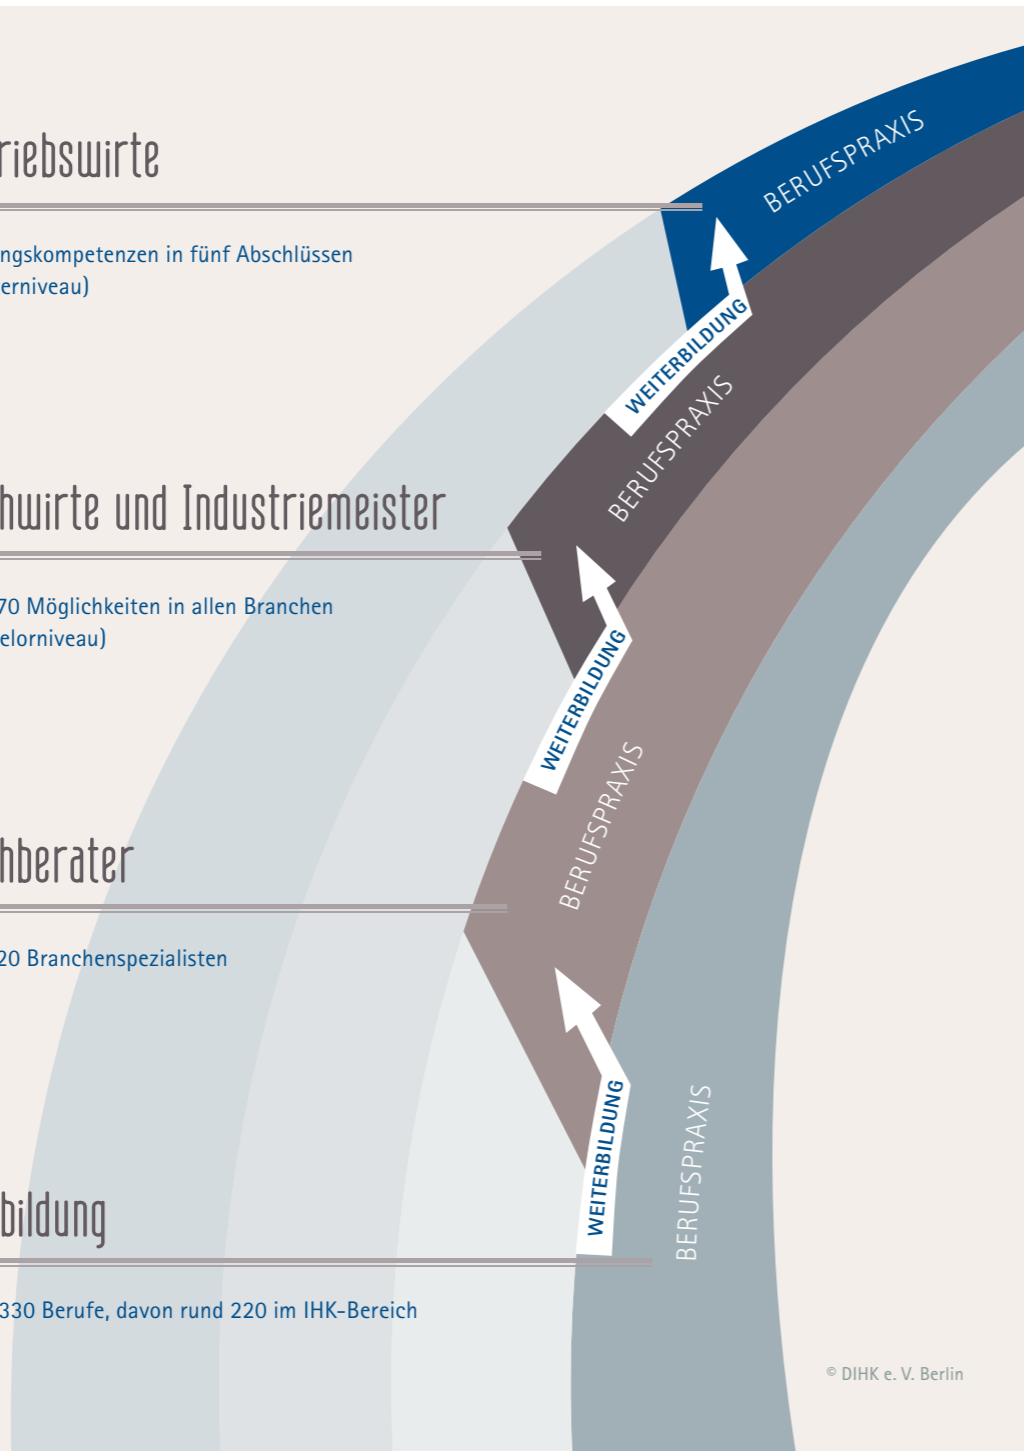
riebswirte

ngskompetenzen in fünf Abschlüssen erniveau)

hwirte und Industriemeister

70 Möglichkeiten in allen Branchen elorniveau)

hberater

20 Branchenspezialisten

bildung

330 Berufe, davon rund 220 im IHK-Bereich

BERUFSPRAXIS

WEITERBILDUNG

BERUFSPRAXIS

WEITERBILDUNG

BERUFSPRAXIS

WEITERBILDUNG

BERUFSPRAXIS

© DIHK e. V. Berlin